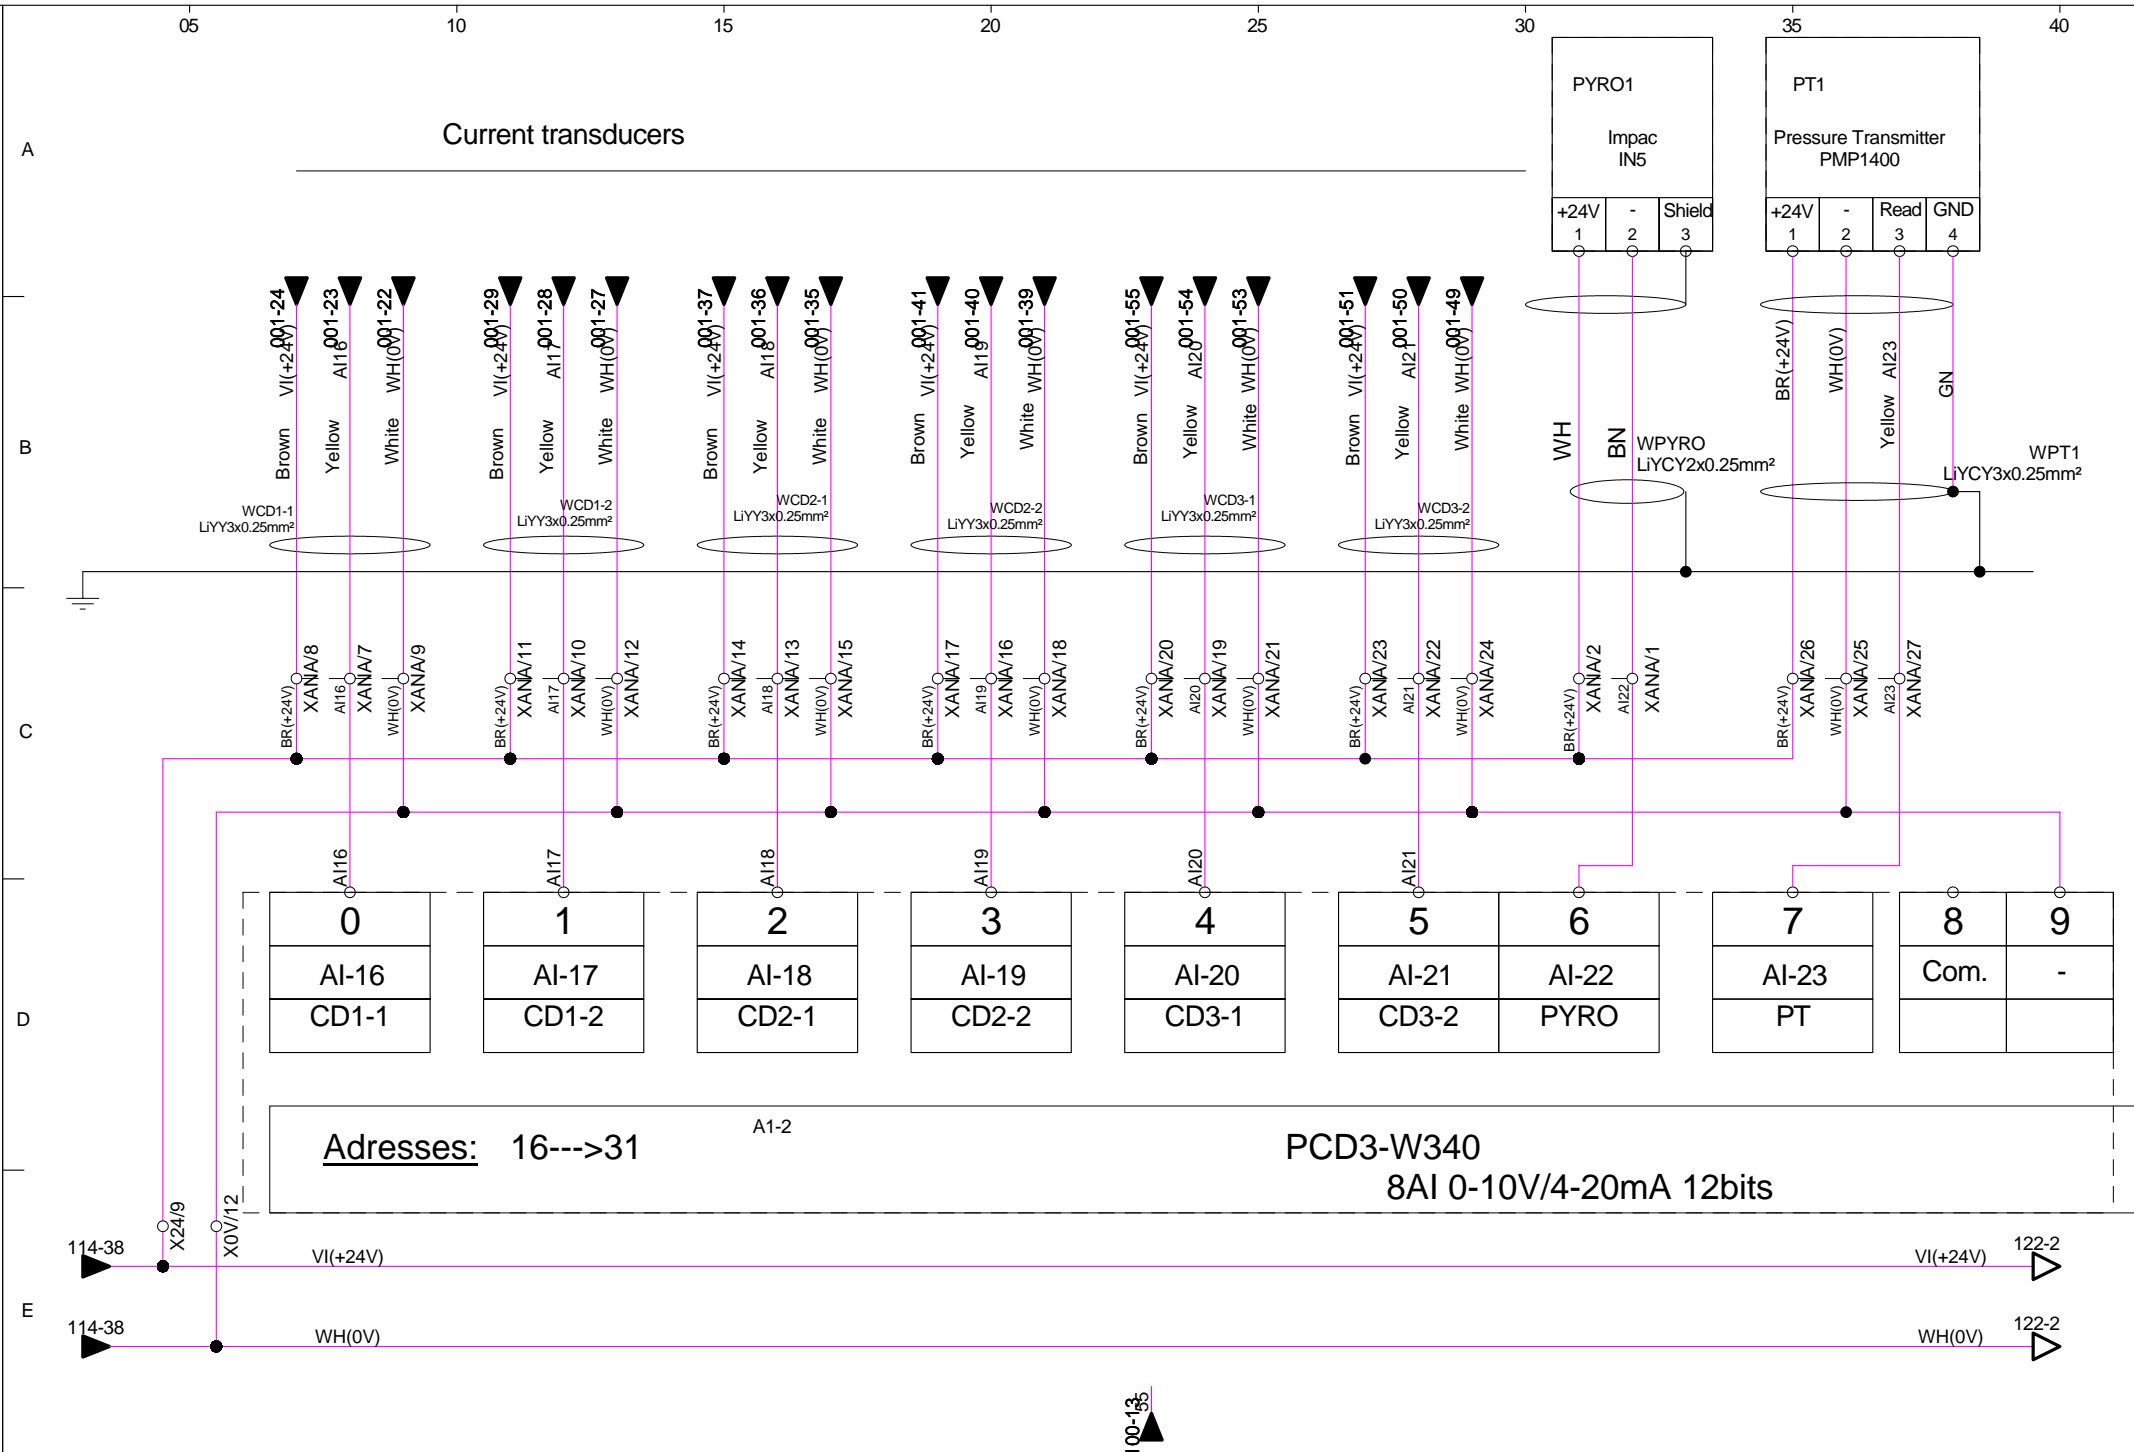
05 10 15 20 25 30 35 40

A

B

C

D

E

Current transducers

PYRO1

Impac
IN5

| +24V | - | Shield |
|---|---|---|
| 1 | 2 | 3 |

PT1

Pressure Transmitter
PMP1400

| +24V | - | Read | GND |
|---|---|---|---|
| 1 | 2 | 3 | 4 |

001-24 001-23 001-22 001-29 001-28 001-27 001-37 001-36 001-35 001-41 001-40 001-39 001-55 001-54 001-53 001-51 001-50 001-49

VI(+24V) AI16 WH(0V) VI(+24V) AI17 WH(0V) VI(+24V) AI18 WH(0V) VI(+24V) AI19 WH(0V) VI(+24V) AI20 WH(0V) VI(+24V) AI21 WH(0V)

Brown Yellow White Brown Yellow White Brown Yellow White Brown Yellow White Brown Yellow White Brown Yellow White

WH BN WPYRO LiYCY2x0.25mm²

BR(+24V) WH(0V) AI23 GN Yellow

WPT1 LiYCY3x0.25mm²

WCD1-1 LiYY3x0.25mm²
WCD1-2 LiYY3x0.25mm²
WCD2-1 LiYY3x0.25mm²
WCD2-2 LiYY3x0.25mm²
WCD3-1 LiYY3x0.25mm²
WCD3-2 LiYY3x0.25mm²

BR(+24V) XANA/8 AI16 XANA/7 WH(0V) XANA/9
BR(+24V) XANA/11 AI17 XANA/10 WH(0V) XANA/12
BR(+24V) XANA/14 AI18 XANA/13 WH(0V) XANA/15
BR(+24V) XANA/17 AI19 XANA/16 WH(0V) XANA/18
BR(+24V) XANA/20 AI20 XANA/19 WH(0V) XANA/21
BR(+24V) XANA/23 AI21 XANA/22 WH(0V) XANA/24
BR(+24V) XANA/2 AI22 XANA/1
BR(+24V) XANA/26 WH(0V) XANA/25 AI23 XANA/27

AI16 AI17 AI18 AI19 AI20 AI21

| 0 | 1 | 2 | 3 | 4 | 5 | 6 | 7 | 8 | 9 |
|---|---|---|---|---|---|---|---|---|---|
| AI-16 | AI-17 | AI-18 | AI-19 | AI-20 | AI-21 | AI-22 | AI-23 | Com. | - |
| CD1-1 | CD1-2 | CD2-1 | CD2-2 | CD3-1 | CD3-2 | PYRO | PT | | |

Adresses: 16--->31

A1-2

PCD3-W340
8AI 0-10V/4-20mA 12bits

X24/9 X0V/12

114-38 VI(+24V) VI(+24V) 122-2

114-38 WH(0V) WH(0V) 122-2

100-13 35